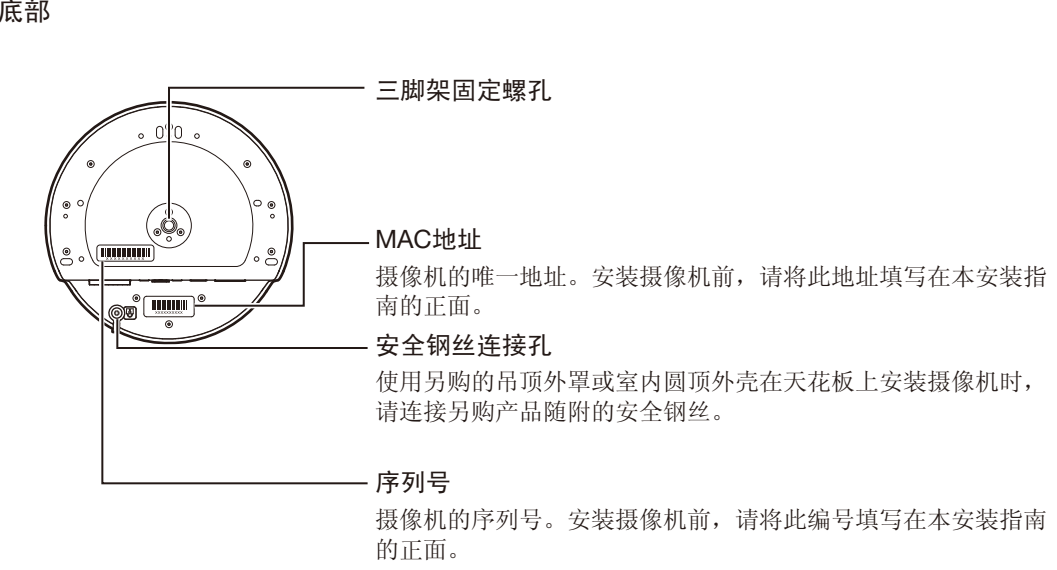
底部

三脚架固定螺孔

0°0

MAC地址

摄像机的唯一地址。安装摄像机前，请将此地址填写在本安装指南的正面。

安全钢丝连接孔

使用另购的吊顶外罩或室内圆顶外壳在天花板上安装摄像机时，请连接另购产品随附的安全钢丝。

序列号

摄像机的序列号。安装摄像机前，请将此编号填写在本安装指南的正面。